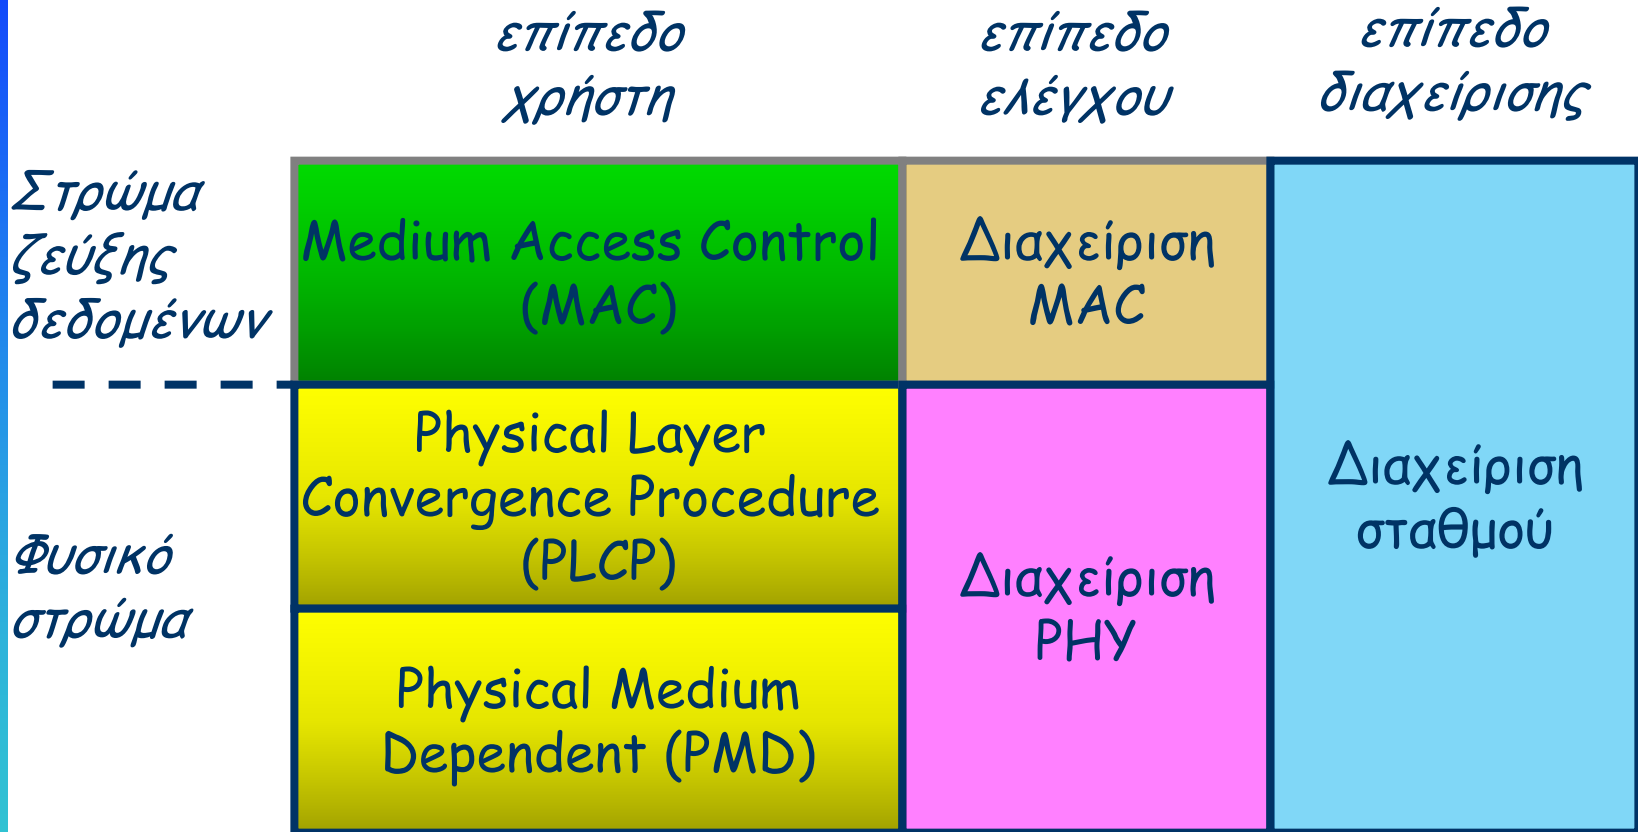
επίπεδο χρήστη

επίπεδο ελέγχου

επίπεδο διαχείρισης

Στρώμα ζεύξης δεδομένων

Medium Access Control (MAC)

Διαχείριση MAC

Διαχείριση σταθμού

Φυσικό στρώμα

Physical Layer Convergence Procedure (PLCP)

Διαχείριση PHY

Physical Medium Dependent (PMD)